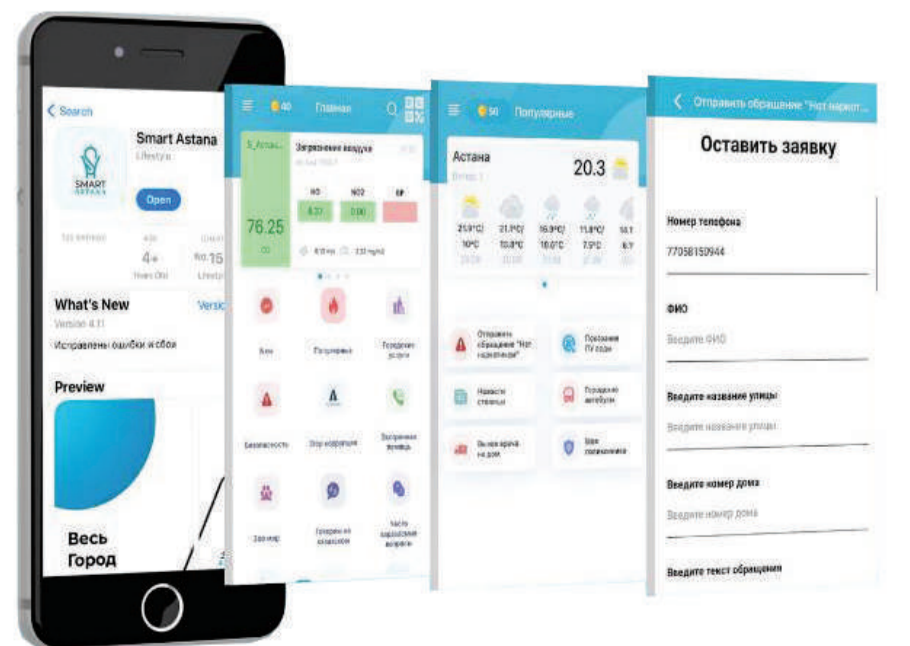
< Search

Smart Astana
Lifestyle

SMART ASTANA

Open

4+
Years Old

No.15
Lifestyle

What's New
Version 4.11
Version
Исправлены ошибки и сбои

Preview

Весь
Город

Главная
40

Загрязнение воздуха

76.25

NO
NO2
SP

Популярные

Безопасность
Стоп коррупция
Заявки
Гуляем по казахским

Популярные
50

Астана
20.3

25.0°C
21.7°C
16.9°C
11.8°C
10°C
10.8°C
10.0°C
7.5°C

Отправить обращение "Нет наркотикам"
Новости столицы
Вызов врача на дом
Городские автобусы

< Отправить обращение "Нет наркот...

Оставить заявку

Номер телефона
77058150944

ФИО
Введите ФИО

Введите название улицы
Введите название улицы

Введите номер дома
Введите номер дома

Введите текст обращения